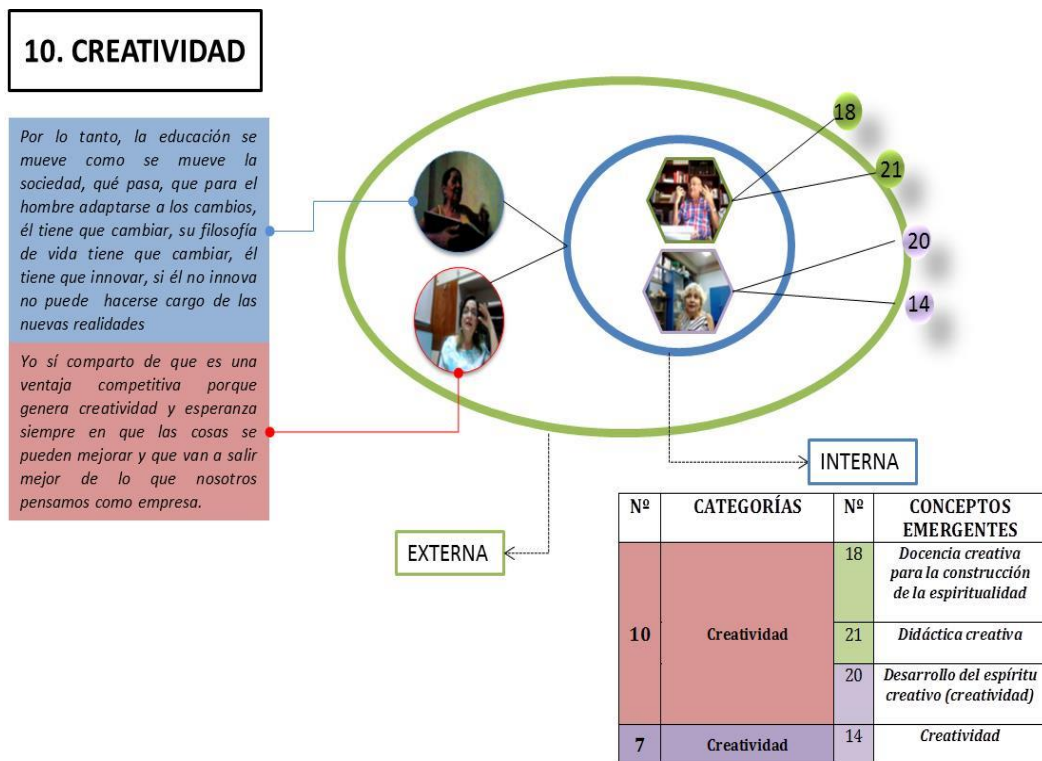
10. CREATIVIDAD

Por lo tanto, la educación se mueve como se mueve la sociedad, qué pasa, que para el hombre adaptarse a los cambios, él tiene que cambiar, su filosofía de vida tiene que cambiar, él tiene que innovar, si él no innova no puede hacerse cargo de las nuevas realidades

Yo sí comparto de que es una ventaja competitiva porque genera creatividad y esperanza siempre en que las cosas se pueden mejorar y que van a salir mejor de lo que nosotros pensamos como empresa.

18

21

20

14

INTERNA

EXTERNA

| Nº | CATEGORÍAS | Nº | CONCEPTOS EMERGENTES |
|---|---|---|---|
| 10 | Creatividad | 18 | Docencia creativa para la construcción de la espiritualidad |
| | | 21 | Didáctica creativa |
| | | 20 | Desarrollo del espíritu creativo (creatividad) |
| 7 | Creatividad | 14 | Creatividad |